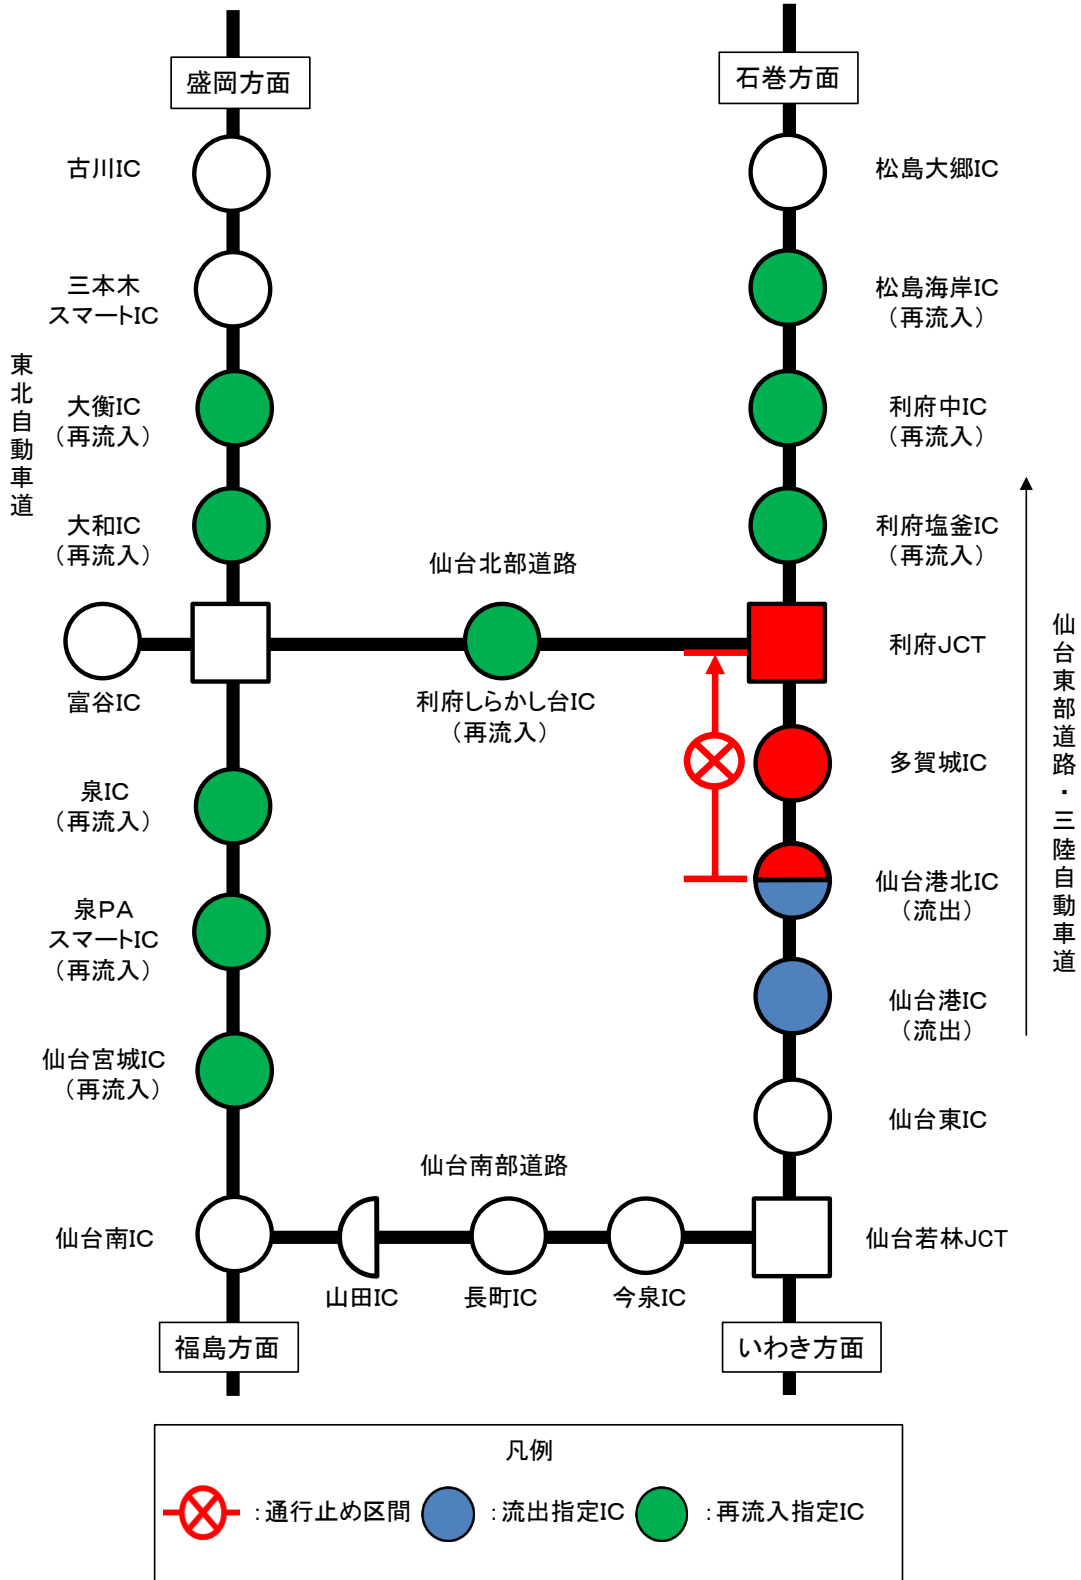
盛岡方面

石巻方面

古川IC

松島大郷IC

三本木
スマートIC

松島海岸IC
（再流入）

東北自動車道

大衡IC
（再流入）

利府中IC
（再流入）

大和IC
（再流入）

利府塩釜IC
（再流入）

仙台北部道路

富谷IC

利府しらかし台IC
（再流入）

利府JCT

仙台東部道路・三陸自動車道

泉IC
（再流入）

多賀城IC

泉PA
スマートIC
（再流入）

仙台港北IC
（流出）

仙台港IC
（流出）

仙台宮城IC
（再流入）

仙台東IC

仙台南部道路

仙台南IC

山田IC

長町IC

今泉IC

仙台若林JCT

福島方面

いわき方面

凡例

：通行止め区間 ：流出指定IC ：再流入指定IC